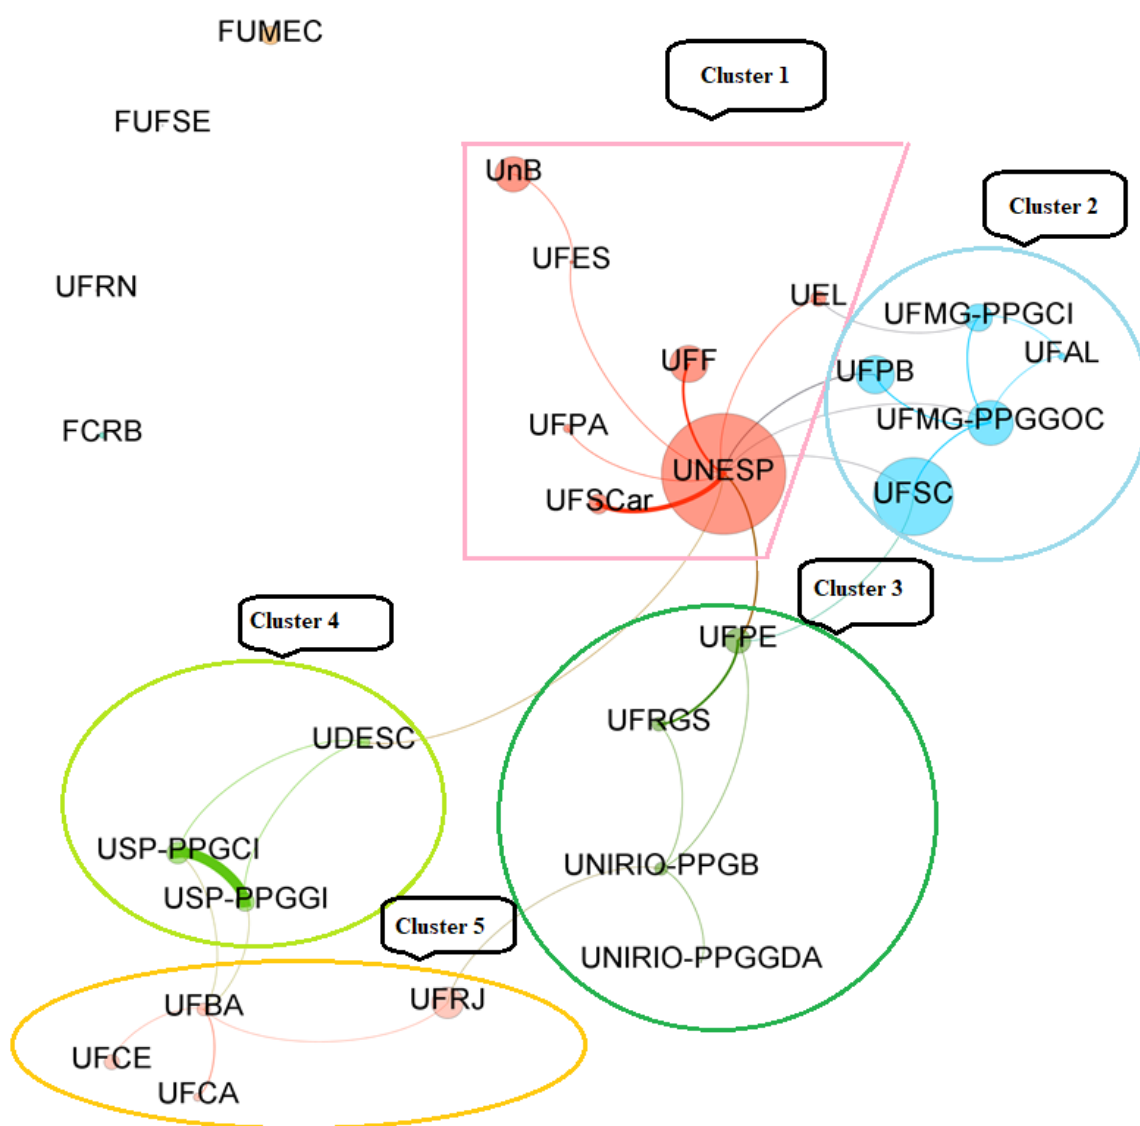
FUMEC

FUFSE

UFRN

FCRB

Cluster 1

UnB

UFES

UEL

UFF

UFPA

UNESP

UFSCar

Cluster 2

UFMG-PPGCI

UFAL

UFPB

UFMG-PPGGOC

UFSC

Cluster 3

UFPE

UFRGS

UNIRIO-PPGB

UNIRIO-PPGGDA

Cluster 4

UDESC

USP-PPGCI

USP-PPGGI

Cluster 5

UFBA

UFRJ

UFCE

UFCA